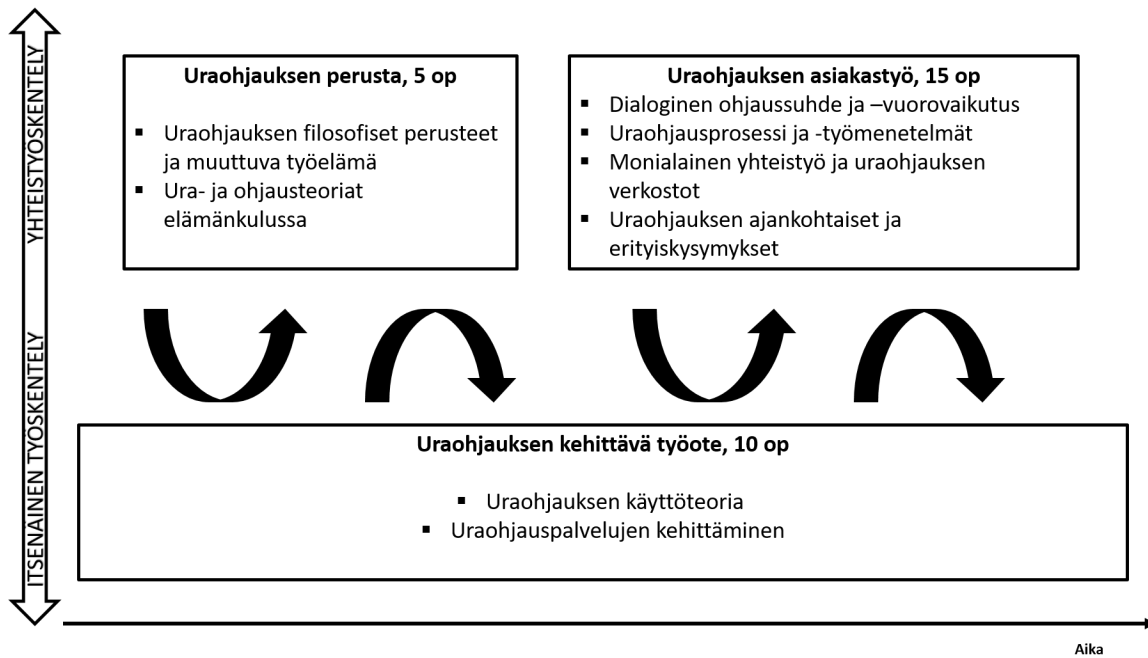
YHTEISTYÖSKENTELY

ITSENÄINEN TYÖSKENTELY

Uraohjauksen perusta, 5 op

- Uraohjauksen filosofiset perusteet ja muuttuva työelämä
- Ura- ja ohjausteoriat elämänkulussa

Uraohjauksen asiakastyö, 15 op

- Dialoginen ohjaussuhde ja –vuorovaikutus
- Uraohjausprosessi ja -työmenetelmät
- Monialainen yhteistyö ja uraohjauksen verkostot
- Uraohjauksen ajankohtaiset ja erityiskysymykset

Uraohjauksen kehittävä työote, 10 op

- Uraohjauksen käyttöteoria
- Uraohjauspalvelujen kehittäminen

Aika